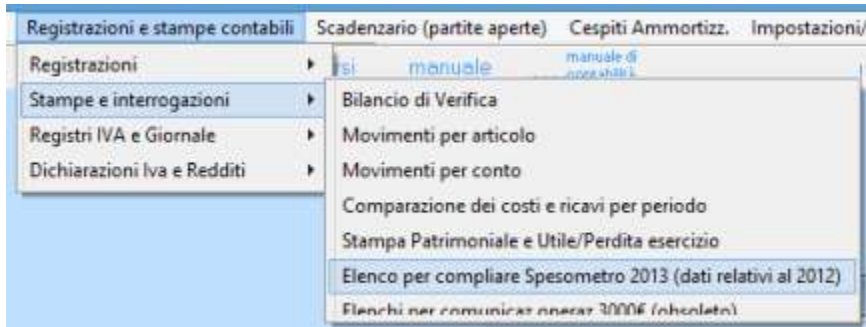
Registrazioni e stampe contabili | Scadenzario (partite aperte) | Cespiti Ammortizz. | Impostazioni/

Registrazioni
Stampe e interrogazioni
Registri IVA e Giornale
Dichiarazioni Iva e Redditi

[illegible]rsi manuale manuale di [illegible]

Bilancio di Verifica
Movimenti per articolo
Movimenti per conto
Comparazione dei costi e ricavi per periodo
Stampa Patrimoniale e Utile/Perdita esercizio
Elenco per compliare Spesometro 2013 (dati relativi al 2012)
Elenchi per comunicaz operaz 3000€ (obsoleto)